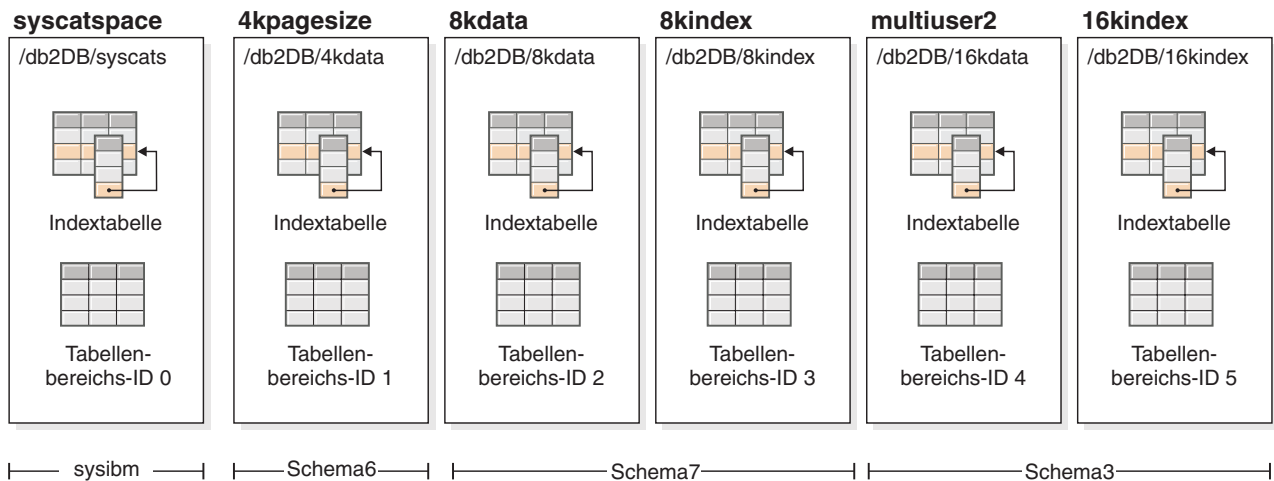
syscatspace

/db2DB/syscats

Indextabelle

Tabellenbereichs-ID 0

4kpagesize

/db2DB/4kdata

Indextabelle

Tabellenbereichs-ID 1

8kdata

/db2DB/8kdata

Indextabelle

Tabellenbereichs-ID 2

8kindex

/db2DB/8kindex

Indextabelle

Tabellenbereichs-ID 3

multiuser2

/db2DB/16kdata

Indextabelle

Tabellenbereichs-ID 4

16kindex

/db2DB/16kindex

Indextabelle

Tabellenbereichs-ID 5

sysibm

Schema6

Schema7

Schema3